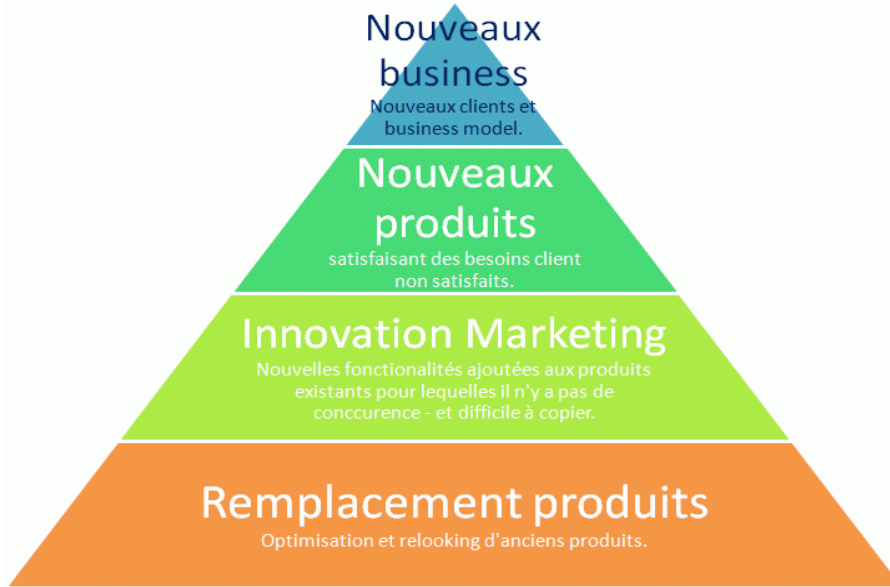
Nouveaux business
Nouveaux clients et business model.

Nouveaux produits
satisfaisant des besoins client non satisfaits.

Innovation Marketing
Nouvelles fonctionalités ajoutées aux produits existants pour lequelles il n'y a pas de conccurence - et difficile à copier.

Remplacement produits
Optimisation et relooking d'anciens produits.